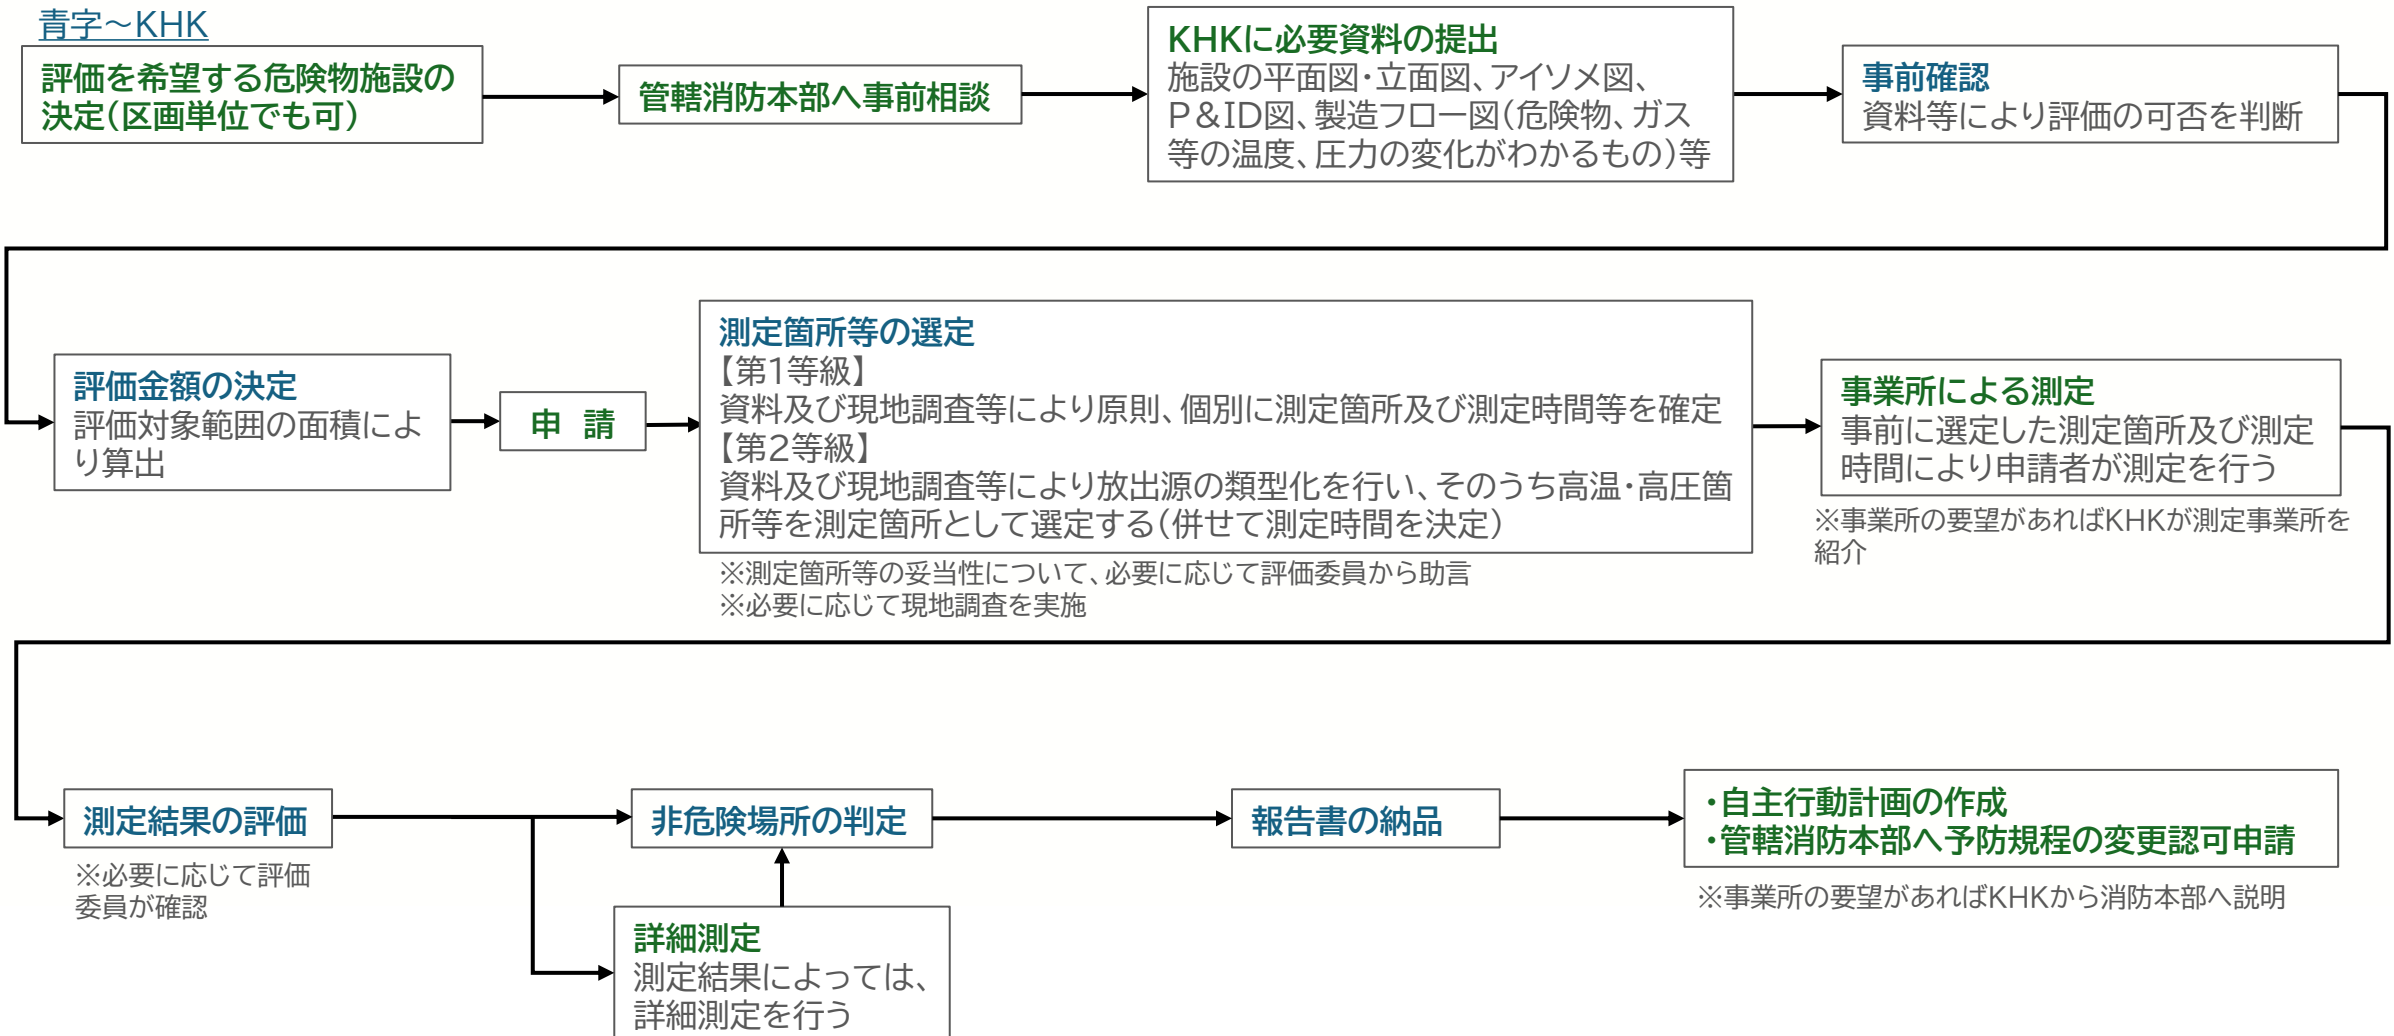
青字～KHK

評価を希望する危険物施設の決定（区画単位でも可）

管轄消防本部へ事前相談

KHKに必要資料の提出
施設の平面図・立面図、アイソメ図、P＆ID図、製造フロー図（危険物、ガス等の温度、圧力の変化がわかるもの）等

事前確認
資料等により評価の可否を判断

評価金額の決定
評価対象範囲の面積により算出

申　請

測定箇所等の選定
【第1等級】
資料及び現地調査等により原則、個別に測定箇所及び測定時間等を確定
【第2等級】
資料及び現地調査等により放出源の類型化を行い、そのうち高温・高圧箇所等を測定箇所として選定する（併せて測定時間を決定）

※測定箇所等の妥当性について、必要に応じて評価委員から助言
※必要に応じて現地調査を実施

事業所による測定
事前に選定した測定箇所及び測定時間により申請者が測定を行う

※事業所の要望があればKHKが測定事業所を紹介

測定結果の評価

※必要に応じて評価委員が確認

非危険場所の判定

詳細測定
測定結果によっては、詳細測定を行う

報告書の納品

・自主行動計画の作成
・管轄消防本部へ予防規程の変更認可申請

※事業所の要望があればKHKから消防本部へ説明